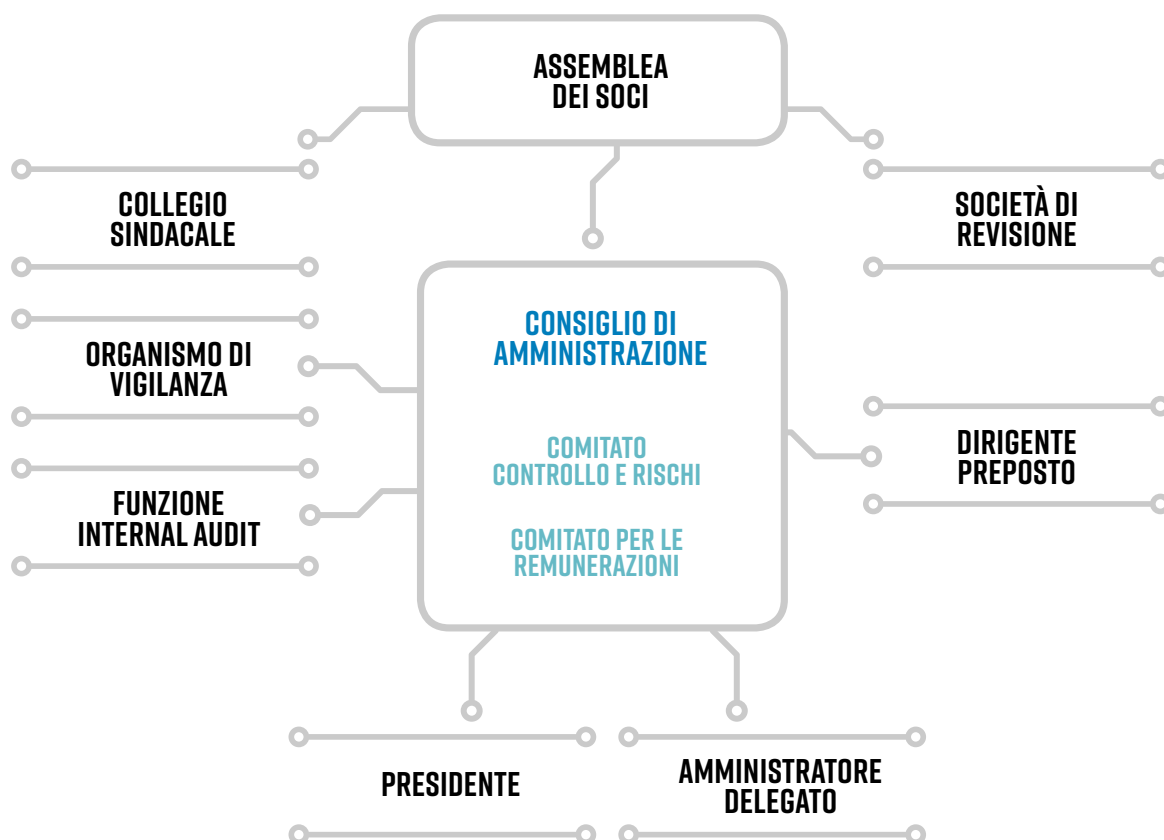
ASSEMBLEA DEI SOCI

COLLEGIO SINDACALE

SOCIETÀ DI REVISIONE

CONSIGLIO DI AMMINISTRAZIONE

ORGANISMO DI VIGILANZA

COMITATO CONTROLLO E RISCHI

DIRIGENTE PREPOSTO

FUNZIONE INTERNAL AUDIT

COMITATO PER LE REMUNERAZIONI

PRESIDENTE

AMMINISTRATORE DELEGATO